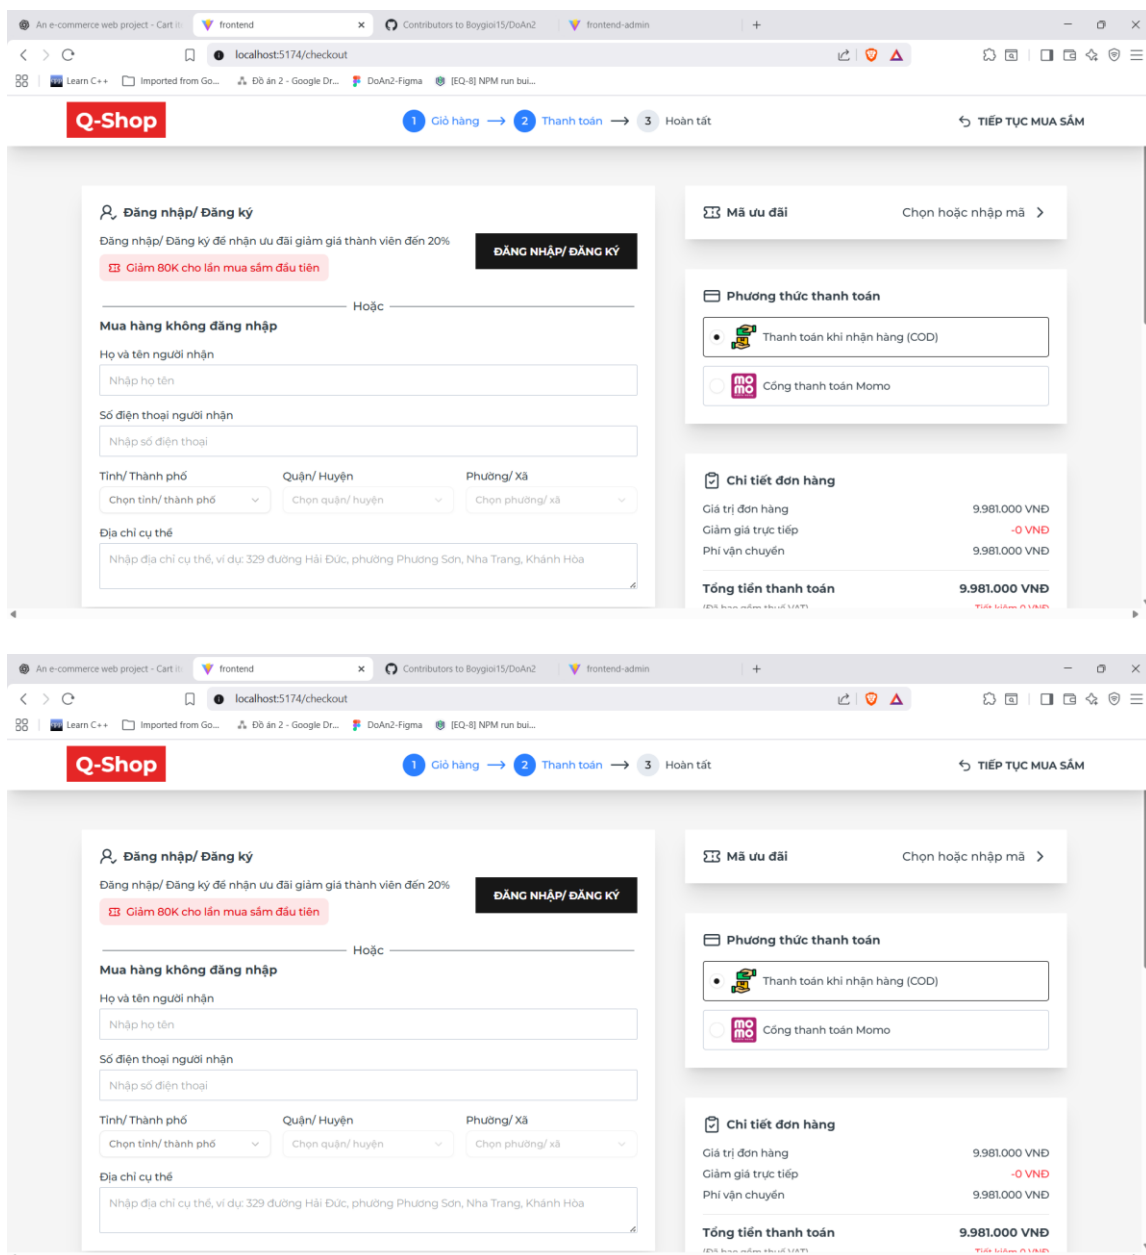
An e-commerce web project - Cart it
frontend
Contributors to Boygioi15/DoAn2
frontend-admin
localhost:5174/checkout
Learn C++ Imported from Go... Đồ án 2 - Google Dr... DoAn2-Figma [EQ-8] NPM run bui...

Q-Shop
1 Giỏ hàng → 2 Thanh toán → 3 Hoàn tất
TIẾP TỤC MUA SẮM

Đăng nhập/ Đăng ký
Đăng nhập/ Đăng ký để nhận ưu đãi giảm giá thành viên đến 20%
ĐĂNG NHẬP/ ĐĂNG KÝ
Giảm 80K cho lần mua sắm đầu tiên
Hoặc
Mua hàng không đăng nhập
Họ và tên người nhận
Nhập họ tên
Số điện thoại người nhận
Nhập số điện thoại
Tỉnh/ Thành phố
Chọn tỉnh/ thành phố
Quận/ Huyện
Chọn quận/ huyện
Phường/ Xã
Chọn phường/ xã
Địa chỉ cụ thể
Nhập địa chỉ cụ thể, ví dụ: 329 đường Hải Đức, phường Phương Sơn, Nha Trang, Khánh Hòa

Mã ưu đãi
Chọn hoặc nhập mã

Phương thức thanh toán
Thanh toán khi nhận hàng (COD)
Cổng thanh toán Momo

Chi tiết đơn hàng
| | |
|---|---|
| Giá trị đơn hàng | 9.981.000 VNĐ |
| Giảm giá trực tiếp | -0 VNĐ |
| Phí vận chuyển | 9.981.000 VNĐ |
| Tổng tiền thanh toán | 9.981.000 VNĐ |
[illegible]

An e-commerce web project - Cart it
frontend
Contributors to Boygioi15/DoAn2
frontend-admin
localhost:5174/checkout
Learn C++ Imported from Go... Đồ án 2 - Google Dr... DoAn2-Figma [EQ-8] NPM run bui...

Q-Shop
1 Giỏ hàng → 2 Thanh toán → 3 Hoàn tất
TIẾP TỤC MUA SẮM

Đăng nhập/ Đăng ký
Đăng nhập/ Đăng ký để nhận ưu đãi giảm giá thành viên đến 20%
ĐĂNG NHẬP/ ĐĂNG KÝ
Giảm 80K cho lần mua sắm đầu tiên
Hoặc
Mua hàng không đăng nhập
Họ và tên người nhận
Nhập họ tên
Số điện thoại người nhận
Nhập số điện thoại
Tỉnh/ Thành phố
Chọn tỉnh/ thành phố
Quận/ Huyện
Chọn quận/ huyện
Phường/ Xã
Chọn phường/ xã
Địa chỉ cụ thể
Nhập địa chỉ cụ thể, ví dụ: 329 đường Hải Đức, phường Phương Sơn, Nha Trang, Khánh Hòa

Mã ưu đãi
Chọn hoặc nhập mã

Phương thức thanh toán
Thanh toán khi nhận hàng (COD)
Cổng thanh toán Momo

Chi tiết đơn hàng
| | |
|---|---|
| Giá trị đơn hàng | 9.981.000 VNĐ |
| Giảm giá trực tiếp | -0 VNĐ |
| Phí vận chuyển | 9.981.000 VNĐ |
| Tổng tiền thanh toán | 9.981.000 VNĐ |
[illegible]